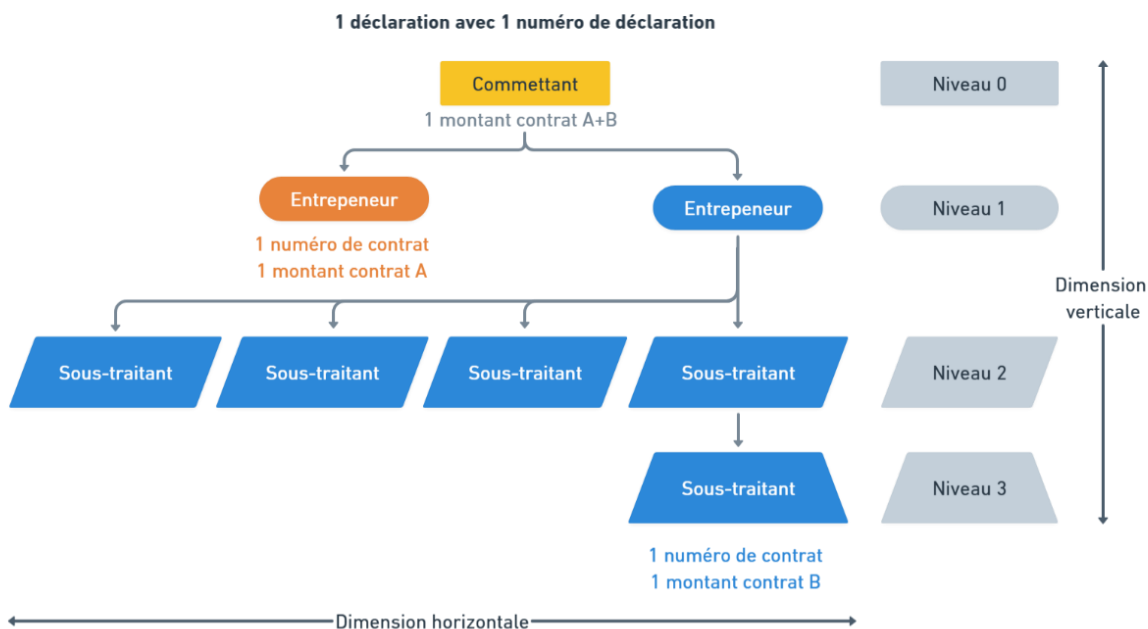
1 déclaration avec 1 numéro de déclaration

Commettant
1 montant contrat A+B

Niveau 0

Entrepeneur
1 numéro de contrat
1 montant contrat A

Entrepeneur

Niveau 1

Dimension verticale

Sous-traitant
Sous-traitant
Sous-traitant
Sous-traitant

Niveau 2

Sous-traitant

Niveau 3

1 numéro de contrat
1 montant contrat B

Dimension horizontale